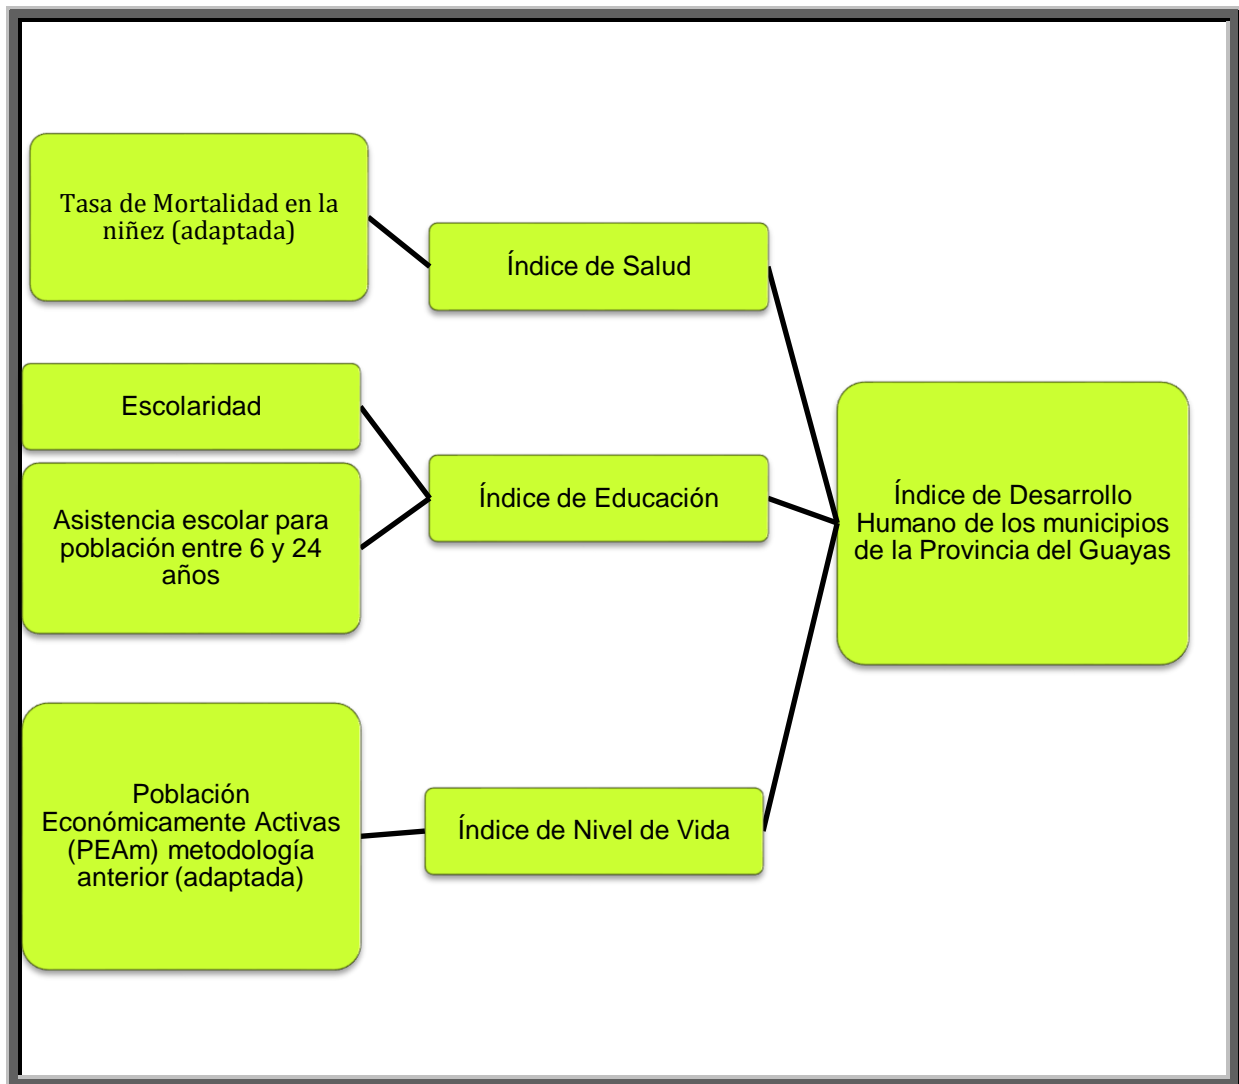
Tasa de Mortalidad en la niñez (adaptada)

Índice de Salud

Escolaridad

Asistencia escolar para población entre 6 y 24 años

Índice de Educación

Índice de Desarrollo Humano de los municipios de la Provincia del Guayas

Población Económicamente Activas (PEAm) metodología anterior (adaptada)

Índice de Nivel de Vida